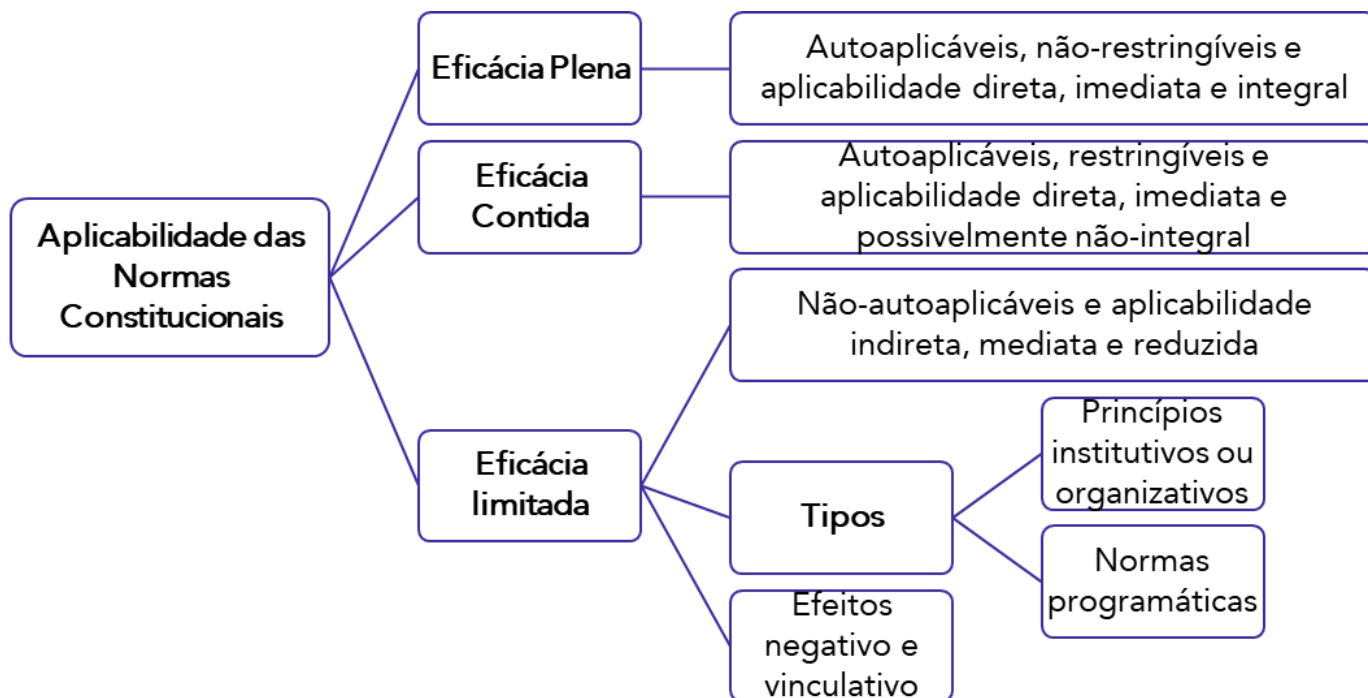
Aplicabilidade das Normas Constitucionais

Eficácia Plena

Autoaplicáveis, não-restringíveis e aplicabilidade direta, imediata e integral

Eficácia Contida

Autoaplicáveis, restringíveis e aplicabilidade direta, imediata e possivelmente não-integral

Eficácia limitada

Não-autoaplicáveis e aplicabilidade indireta, mediata e reduzida

Tipos

Princípios institutivos ou organizativos

Normas programáticas

Efeitos negativo e vinculativo